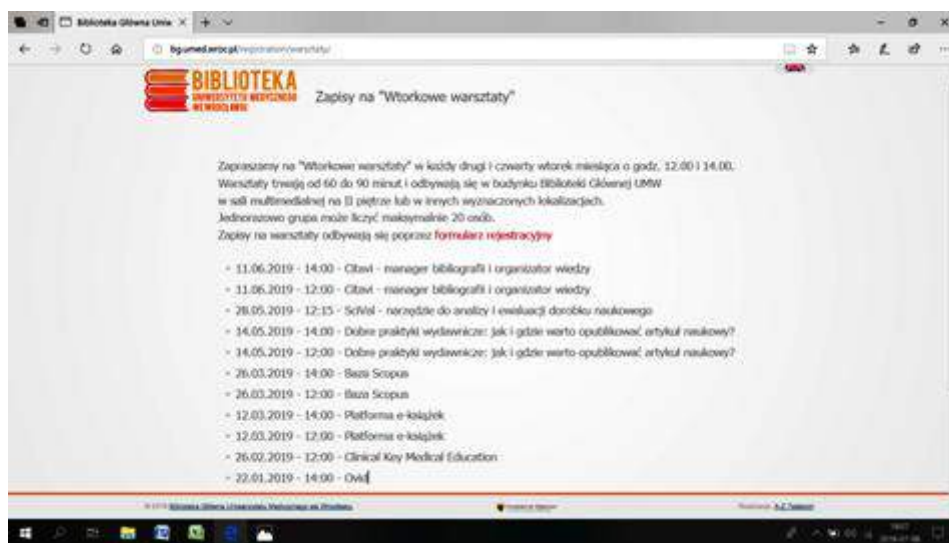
Biblioteka Główna Uniw ×

bg.umed.wroc.pl/rejestration/warsztaty/

BIBLIOTEKA
UNIWERSYTETU MEDYCZNEGO WE WROCŁAWIU

Zapisy na "Wtorkowe warsztaty"

Zapraszamy na "Wtorkowe warsztaty" w każdy drugi i czwarty wtorek miesiąca o godz. 12.00 i 14.00.
Warsztaty trwają od 60 do 90 minut i odbywają się w budynku Biblioteki Głównej UMW w sali multimedialnej na II piętrze lub w innych wyznaczonych lokalizacjach.
Jednorazowo grupa może liczyć maksymalnie 20 osób.
Zapisy na warsztaty odbywają się poprzez formularz rejestracyjny

- 11.06.2019 - 14:00 - Citavi - manager bibliografii i organizator wiedzy
- 11.06.2019 - 12:00 - Citavi - manager bibliografii i organizator wiedzy
- 28.05.2019 - 12:15 - SciVal - narzędzie do analizy i ewaluacji dorobku naukowego
- 14.05.2019 - 14:00 - Dobre praktyki wydawnicze: jak i gdzie warto opublikować artykuł naukowy?
- 14.05.2019 - 12:00 - Dobre praktyki wydawnicze: jak i gdzie warto opublikować artykuł naukowy?
- 26.03.2019 - 14:00 - Baza Scopus
- 26.03.2019 - 12:00 - Baza Scopus
- 12.03.2019 - 14:00 - Platforma e-książek
- 12.03.2019 - 12:00 - Platforma e-książek
- 26.02.2019 - 12:00 - Clinical Key Medical Education
- 22.01.2019 - 14:00 - Ovid

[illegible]